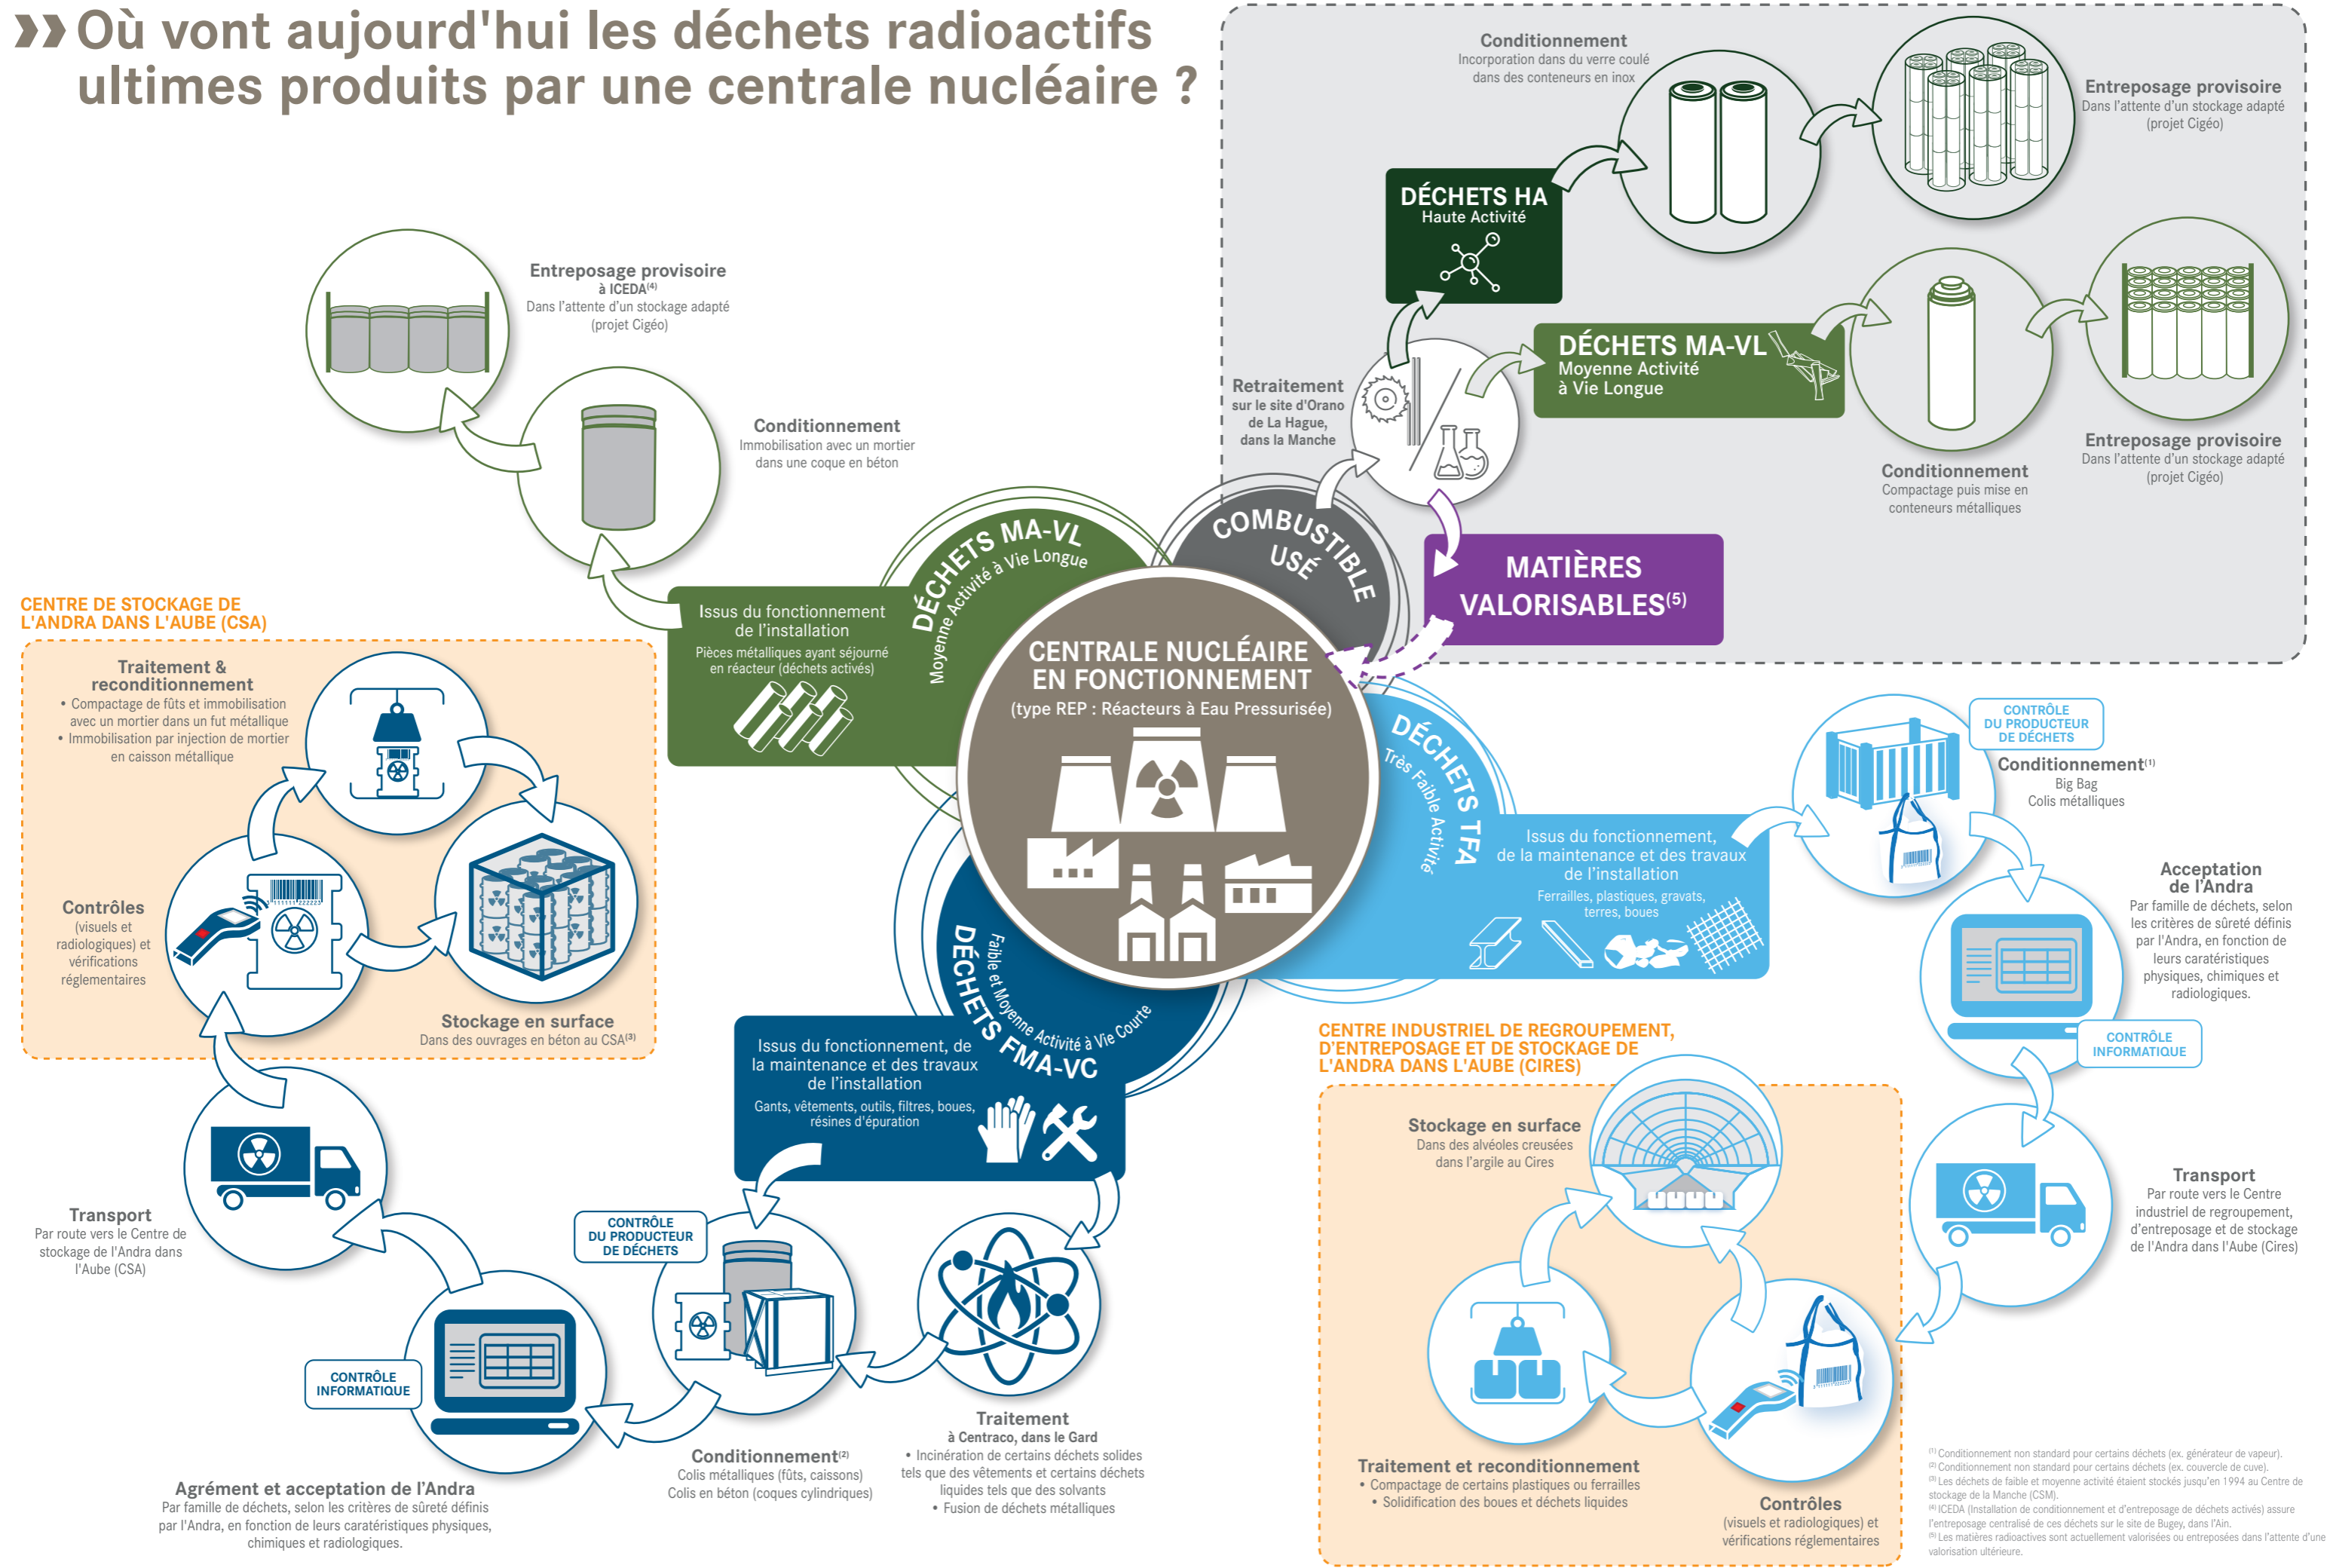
Où vont aujourd'hui les déchets radioactifs ultimes produits par une centrale nucléaire ?

Conditionnement
Incorporation dans du verre coulé dans des conteneurs en inox

Entreposage provisoire
Dans l'attente d'un stockage adapté (projet Cigéo)

DÉCHETS HA
Haute Activité

DÉCHETS MA-VL
Moyenne Activité à Vie Longue

Retraitement
sur le site d'Orano de La Hague, dans la Manche

Conditionnement
Compactage puis mise en conteneurs métalliques

Entreposage provisoire
Dans l'attente d'un stockage adapté (projet Cigéo)

MATIÈRES VALORISABLES$^{(5)}$

COMBUSTIBLE USÉ

Entreposage provisoire
à ICEDA$^{(4)}$
Dans l'attente d'un stockage adapté (projet Cigéo)

Conditionnement
Immobilisation avec un mortier dans une coque en béton

DÉCHETS MA-VL
Moyenne Activité à Vie Longue

Issus du fonctionnement de l'installation
Pièces métalliques ayant séjourné en réacteur (déchets activés)

CENTRALE NUCLÉAIRE EN FONCTIONNEMENT
(type REP : Réacteurs à Eau Pressurisée)

CENTRE DE STOCKAGE DE L'ANDRA DANS L'AUBE (CSA)

Traitement & reconditionnement
• Compactage de fûts et immobilisation avec un mortier dans un fut métallique
• Immobilisation par injection de mortier en caisson métallique

Contrôles
(visuels et radiologiques) et vérifications réglementaires

Stockage en surface
Dans des ouvrages en béton au CSA$^{(3)}$

DÉCHETS TFA
Très Faible Activité

Issus du fonctionnement, de la maintenance et des travaux de l'installation
Ferrailles, plastiques, gravats, terres, boues

CONTRÔLE DU PRODUCTEUR DE DÉCHETS

Conditionnement$^{(1)}$
Big Bag
Colis métalliques

Acceptation de l'Andra
Par famille de déchets, selon les critères de sûreté définis par l'Andra, en fonction de leurs caratéristiques physiques, chimiques et radiologiques.

CONTRÔLE INFORMATIQUE

DÉCHETS FMA-VC
Faible et Moyenne Activité à Vie Courte

Issus du fonctionnement, de la maintenance et des travaux de l'installation
Gants, vêtements, outils, filtres, boues, résines d'épuration

CENTRE INDUSTRIEL DE REGROUPEMENT, D'ENTREPOSAGE ET DE STOCKAGE DE L'ANDRA DANS L'AUBE (CIRES)

Stockage en surface
Dans des alvéoles creusées dans l'argile au Cires

Transport
Par route vers le Centre industriel de regroupement, d'entreposage et de stockage de l'Andra dans l'Aube (Cires)

Transport
Par route vers le Centre de stockage de l'Andra dans l'Aube (CSA)

CONTRÔLE DU PRODUCTEUR DE DÉCHETS

CONTRÔLE INFORMATIQUE

Traitement
à Centraco, dans le Gard
• Incinération de certains déchets solides tels que des vêtements et certains déchets liquides tels que des solvants
• Fusion de déchets métalliques

Conditionnement$^{(2)}$
Colis métalliques (fûts, caissons)
Colis en béton (coques cylindriques)

Agrément et acceptation de l'Andra
Par famille de déchets, selon les critères de sûreté définis par l'Andra, en fonction de leurs caratéristiques physiques, chimiques et radiologiques.

Traitement et reconditionnement
• Compactage de certains plastiques ou ferrailles
• Solidification des boues et déchets liquides

Contrôles
(visuels et radiologiques) et vérifications réglementaires

$^{(1)}$ Conditionnement non standard pour certains déchets (ex. générateur de vapeur).
$^{(2)}$ Conditionnement non standard pour certains déchets (ex. couvercle de cuve).
$^{(3)}$ Les déchets de faible et moyenne activité étaient stockés jusqu'en 1994 au Centre de stockage de la Manche (CSM).
$^{(4)}$ ICEDA (Installation de conditionnement et d'entreposage de déchets activés) assure l'entreposage centralisé de ces déchets sur le site de Bugey, dans l'Ain.
$^{(5)}$ Les matières radioactives sont actuellement valorisées ou entreposées dans l'attente d'une valorisation ultérieure.